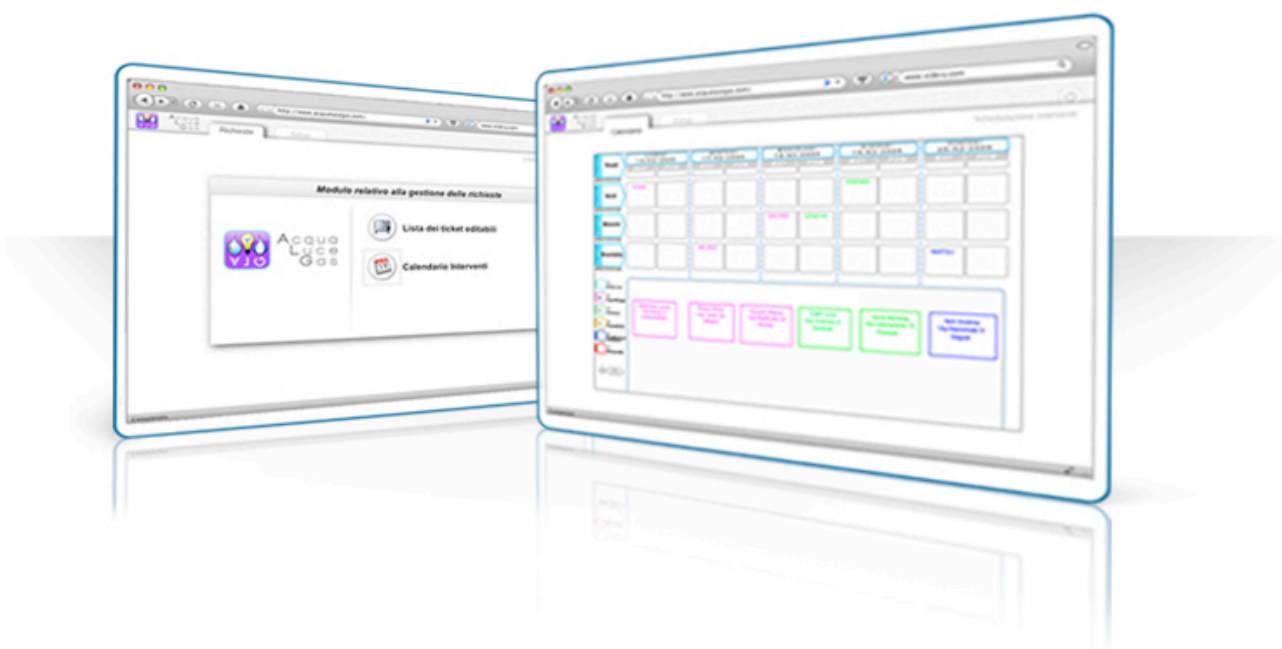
http://www.acquaturegas.com/

Richieste

Modulo relativo alla gestione delle richieste

Acqua Luce Gas

Lista dei ticket editabili

Calendario Interventi

Completato

http://www.acquaturegas.com/

Calendario

Schedulazione Interventi

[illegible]

Completato